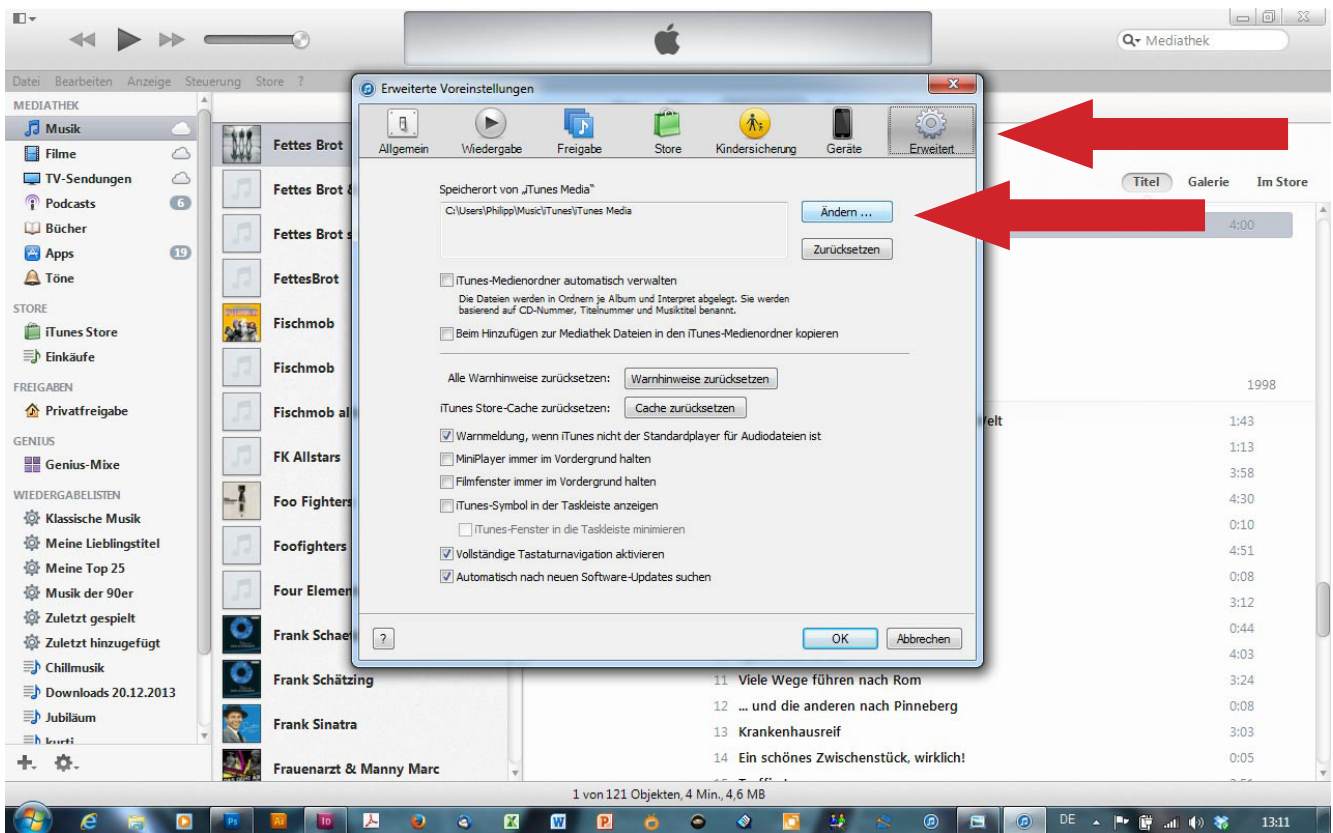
Mediathek

Datei Bearbeiten Anzeige Steuerung Store ?

MEDIATHEK
Musik
Filme
TV-Sendungen
Podcasts 6
Bücher
Apps 19
Töne

STORE
iTunes Store
Einkäufe

FREIGABEN
Privatfreigabe

GENIUS
Genius-Mixe

WIEDERGABELISTEN
Klassische Musik
Meine Lieblingstitel
Meine Top 25
Musik der 90er
Zuletzt gespielt
Zuletzt hinzugefügt
Chillmusik
Downloads 20.12.2013
Jubiläum
kurti

Fettes Brot
Fettes Brot &
Fettes Brot s
FettesBrot
Fischmob
Fischmob
Fischmob al
FK Allstars
Foo Fighters
Foofighters
Four Elemen
Frank Schae
Frank Schätzing
Frank Sinatra
Frauenarzt & Manny Marc

Titel Galerie Im Store

4:00
1998
elt 1:43
1:13
3:58
4:30
0:10
4:51
0:08
3:12
0:44
4:03
11 Viele Wege führen nach Rom 3:24
12 ... und die anderen nach Pinneberg 0:08
13 Krankenhausreif 3:03
14 Ein schönes Zwischenstück, wirklich! 0:05

1 von 121 Objekten, 4 Min., 4,6 MB

Erweiterte Voreinstellungen

Allgemein Wiedergabe Freigabe Store Kindersicherung Geräte Erweitert

Speicherort von „iTunes Media"
C:\Users\Philipp\Music\iTunes\iTunes Media
Ändern ...
Zurücksetzen

iTunes-Medienordner automatisch verwalten
Die Dateien werden in Ordnern je Album und Interpret abgelegt. Sie werden basierend auf CD-Nummer, Titelnummer und Musiktitel benannt.

Beim Hinzufügen zur Mediathek Dateien in den iTunes-Medienordner kopieren

Alle Warnhinweise zurücksetzen: Warnhinweise zurücksetzen
iTunes Store-Cache zurücksetzen: Cache zurücksetzen

Warnmeldung, wenn iTunes nicht der Standardplayer für Audiodateien ist
MiniPlayer immer im Vordergrund halten
Filmfenster immer im Vordergrund halten
iTunes-Symbol in der Taskleiste anzeigen
iTunes-Fenster in die Taskleiste minimieren
Vollständige Tastaturnavigation aktivieren
Automatisch nach neuen Software-Updates suchen

?
OK Abbrechen

DE 13:11